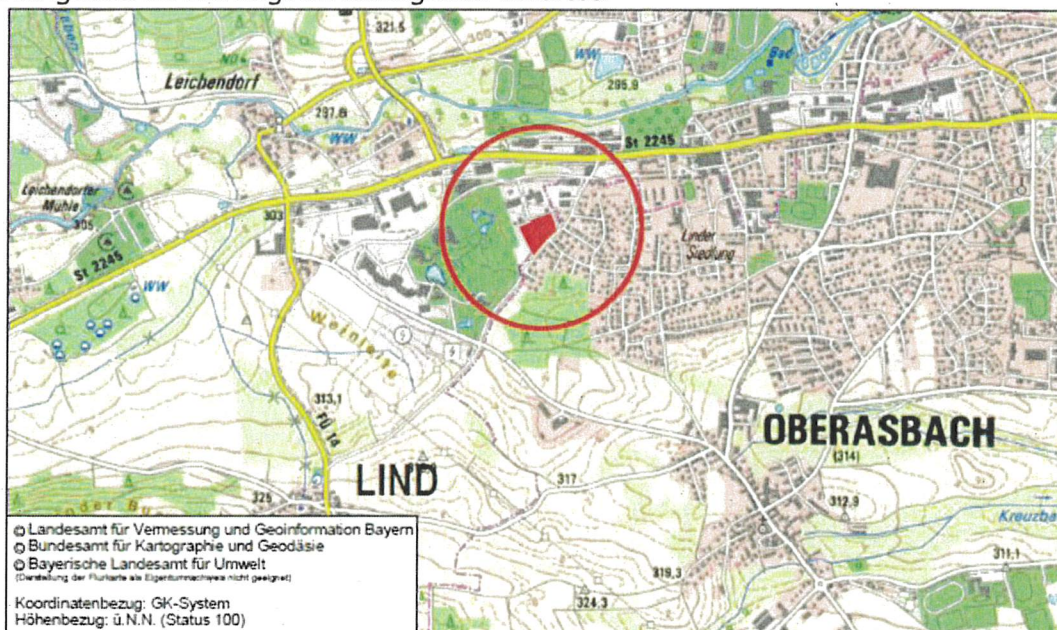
321,5
Leichendorf
297,8
WW
WW
295,9
Bad
St 2245
Leichendorfer Mühle
305
303
St 2245
WW
Linder Siedlung
Weinleite
313,1
Fü 14
LIND
OBERASBACH
(314)
317
325
312,9
Kreuzba
319,3
324,3
311,1
© Landesamt für Vermessung und Geoinformation Bayern
© Bundesamt für Kartographie und Geodäsie
© Bayerische Landesamt für Umwelt
(Darstellung der Flurkarte als Eigentumsnachweis nicht geeignet)

Koordinatenbezug: GK-System
Höhenbezug: ü.N.N. (Status 100)